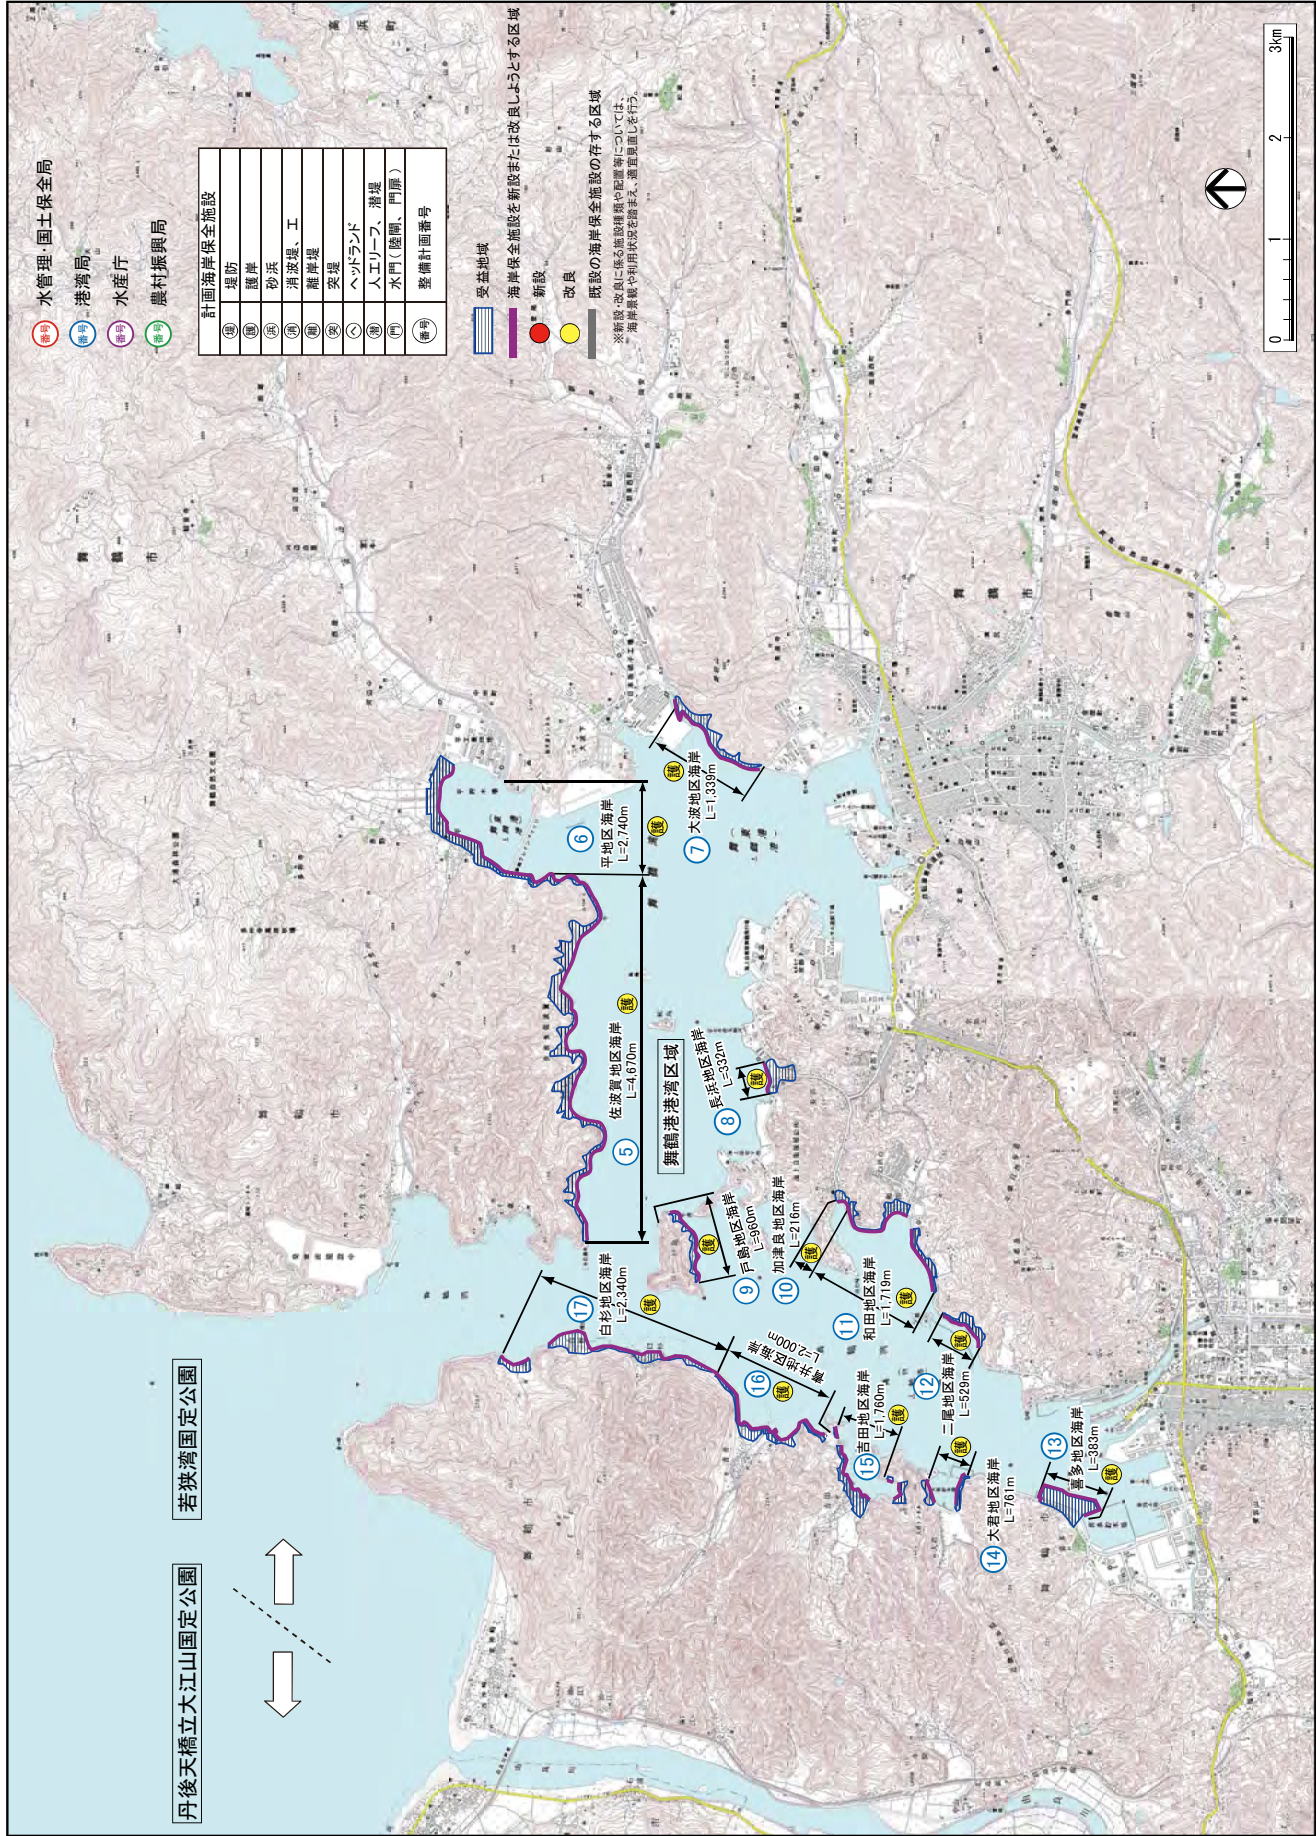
番号 水管理・国土保全局
番号 港湾局
番号 水産庁
番号 農村振興局

計画海岸保全施設
堤 堤防
護 護岸
浜 砂浜
消 消波堤、工
離 離岸堤
突 突堤
ヘ ヘッドランド
潜 人工リーフ、潜堤
門 水門(陸閘、門扉)
番号 整備計画番号

受益地域
海岸保全施設を新設または改良しようとする区域
新設
改良
既設の海岸保全施設の存する区域
※新設・改良に係る施設構造や配置等については、海岸景観や利用状況を踏まえ、適宜見直しを行う。

0 1 2 3km

舞鶴港港湾区域

5 佐波賀地区海岸 L=4,670m 護
6 平地区海岸 L=2,740m 護
7 大波地区海岸 L=1,339m 護
8 長浜地区海岸 L=332m 護
9 戸島地区海岸 L=960m 護
10 加津良地区海岸 L=216m 護
11 和田地区海岸 L=1,719m 護
12 二尾地区海岸 L=529m 護
13 喜多地区海岸 L=383m 護
14 大君地区海岸 L=761m
15 吉田地区海岸 L=1,760m 護
16 東舞鶴港区 L=2,000m 護
17 白杉地区海岸 L=2,340m 護

若狭湾国定公園
丹後天橋立大江山国定公園

舞鶴市